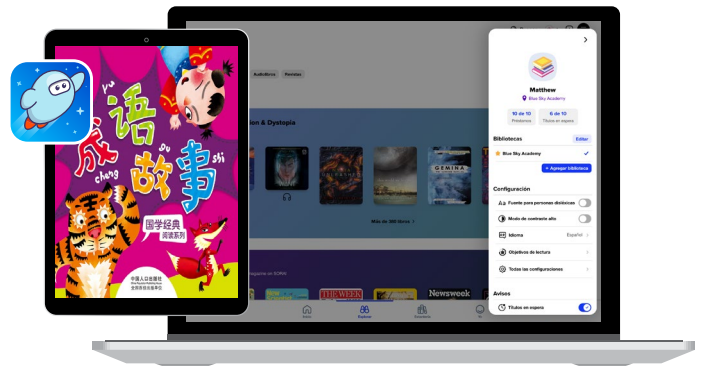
yu
chéng
语
成
gù
故
shì
事

国学经典
阅读系列

中国人口出版社

Audiolibros
Revistas

n & Dystopia

GEMINA

Más de 300 libros

THE WEEK
Newsweek

Inicio
Explorar

Matthew
Blue Sky Academy
10 de 10
Préstamos
6 de 10
Títulos en espera

Bibliotecas
Editar
Blue Sky Academy
+ Agregar biblioteca

Configuración
Fuente para personas disléxicas
Modo de contraste alto
Idioma
Español
Objetivos de lectura
Todas las configuraciones

Avisos
Títulos en espera